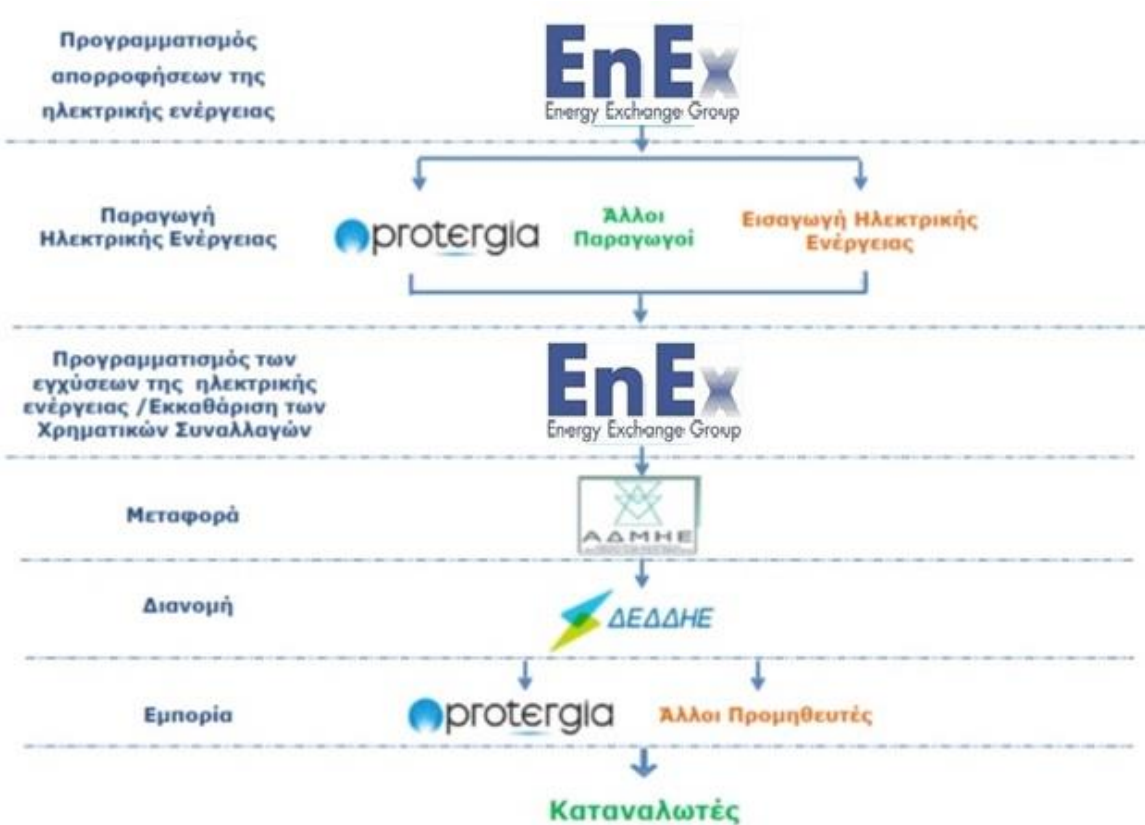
Προγραμματισμός απορροφήσεων της ηλεκτρικής ενέργειας

EnEx
Energy Exchange Group

Παραγωγή Ηλεκτρικής Ενέργειας

protergia

Άλλοι Παραγωγοί

Εισαγωγή Ηλεκτρικής Ενέργειας

Προγραμματισμός των εγχύσεων της ηλεκτρικής ενέργειας /Εκκαθάριση των Χρηματικών Συναλλαγών

EnEx
Energy Exchange Group

Μεταφορά

ΑΔΜΗΕ

Διανομή

ΔΕΔΔΗΕ

Εμπορία

protergia

Άλλοι Προμηθευτές

Καταναλωτές